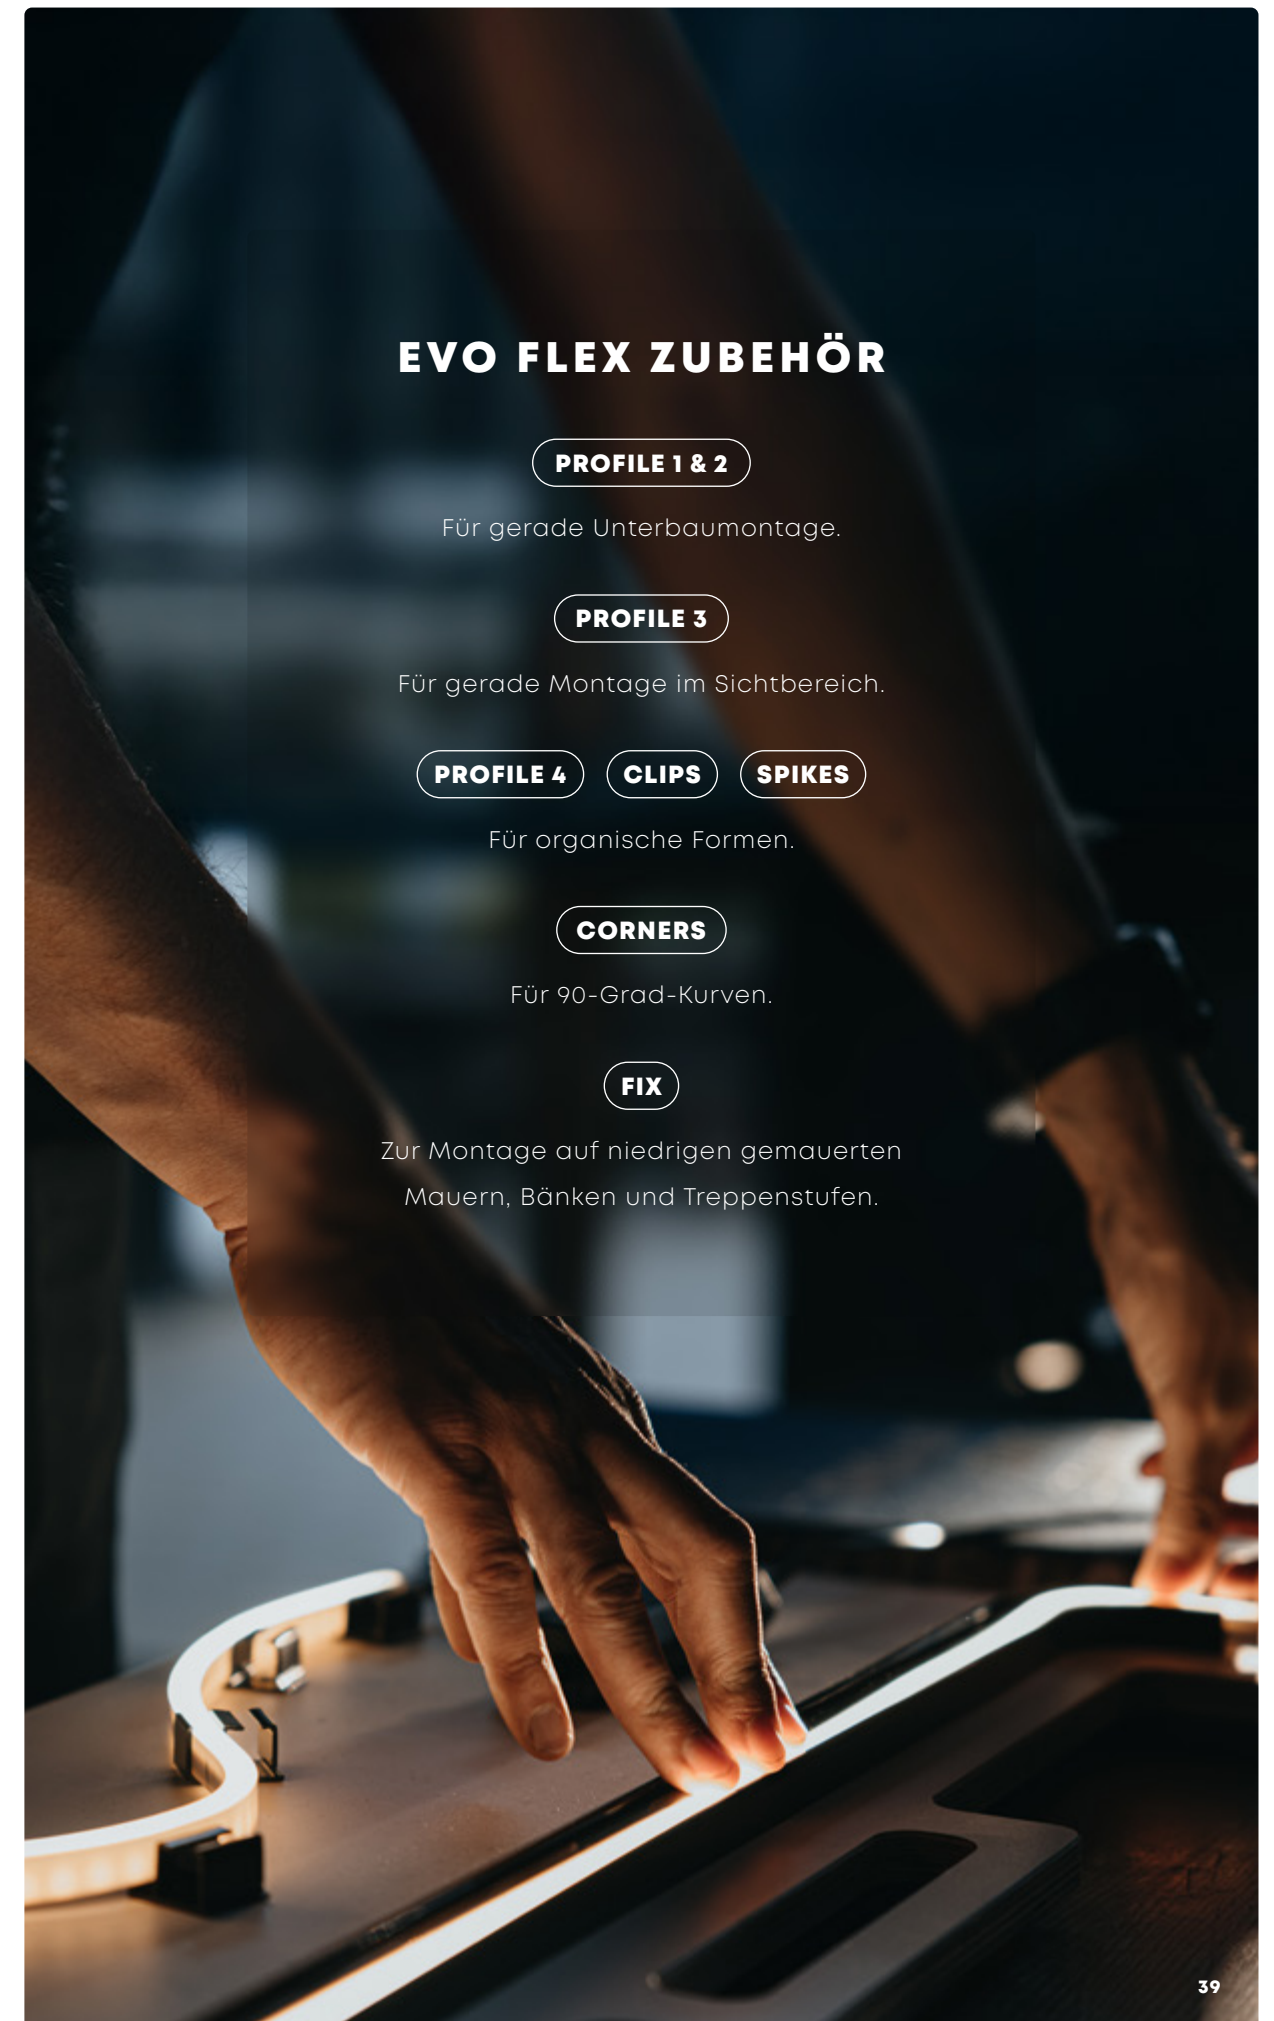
EVO FLEX ZUBEHÖR

PROFILE 1 & 2

Für gerade Unterbaumontage.

PROFILE 3

Für gerade Montage im Sichtbereich.

PROFILE 4 CLIPS SPIKES

Für organische Formen.

CORNERS

Für 90-Grad-Kurven.

FIX

Zur Montage auf niedrigen gemauerten Mauern, Bänken und Treppenstufen.

39